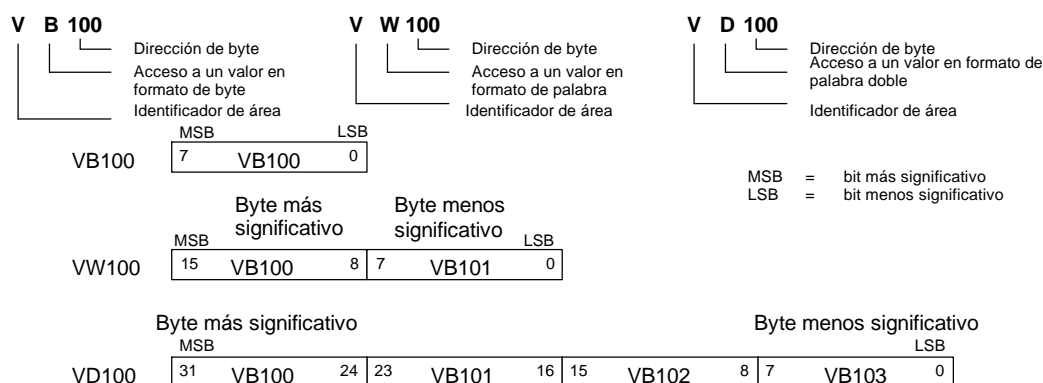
V B 100

Dirección de byte

Acceso a un valor en formato de byte

Identificador de área

V W 100

Dirección de byte

Acceso a un valor en formato de palabra

Identificador de área

V D 100

Dirección de byte

Acceso a un valor en formato de palabra doble

Identificador de área

MSB LSB

VB100 | 7 VB100 0 |

MSB = bit más significativo
LSB = bit menos significativo

Byte más significativo Byte menos significativo

MSB LSB

VW100 | 15 VB100 8 | 7 VB101 0 |

Byte más significativo Byte menos significativo

MSB LSB

VD100 | 31 VB100 24 | 23 VB101 16 | 15 VB102 8 | 7 VB103 0 |